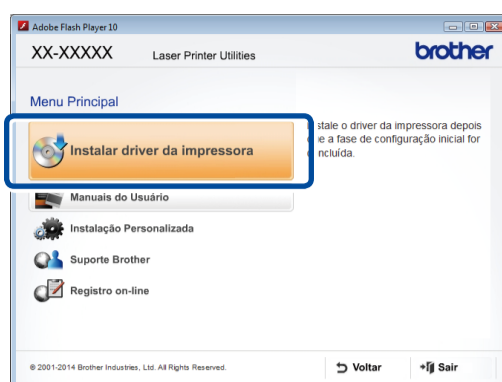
Adobe Flash Player 10

XX-XXXXX Laser Printer Utilities

brother

Menu Principal

Instalar driver da impressora

stale o driver da impressora depois e a fase de configuração inicial for ncluída.

Manuais do Usuário

Instalação Personalizada

Suporte Brother

Registro on-line

© 2001-2014 Brother Industries, Ltd. All Rights Reserved.

Voltar

Sair